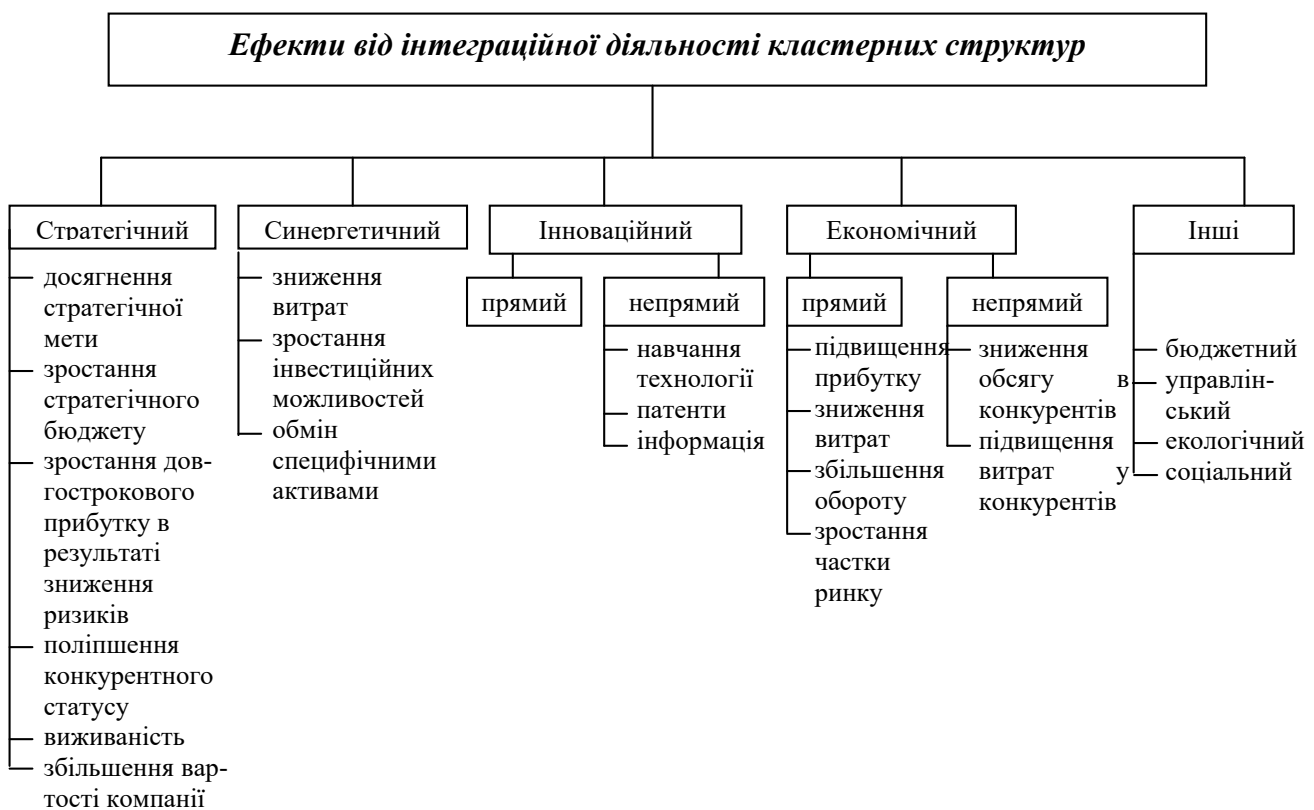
Ефекти від інтеграційної діяльності кластерних структур

Стратегічний
досягнення стратегічної мети
зростання стратегічного бюджету
зростання довгострокового прибутку в результаті зниження ризиків
поліпшення конкурентного статусу
виживаність
збільшення вартості компанії

Синергетичний
зниження витрат
зростання інвестиційних можливостей
обмін специфічними активами

Інноваційний
прямий
непрямий
навчання технології
патенти
інформація

Економічний
прямий
підвищення прибутку
зниження витрат
збільшення обороту
зростання частки ринку
непрямий
зниження обсягу в конкурентів
підвищення витрат у конкурентів

Інші
бюджетний
управлінський
екологічний
соціальний